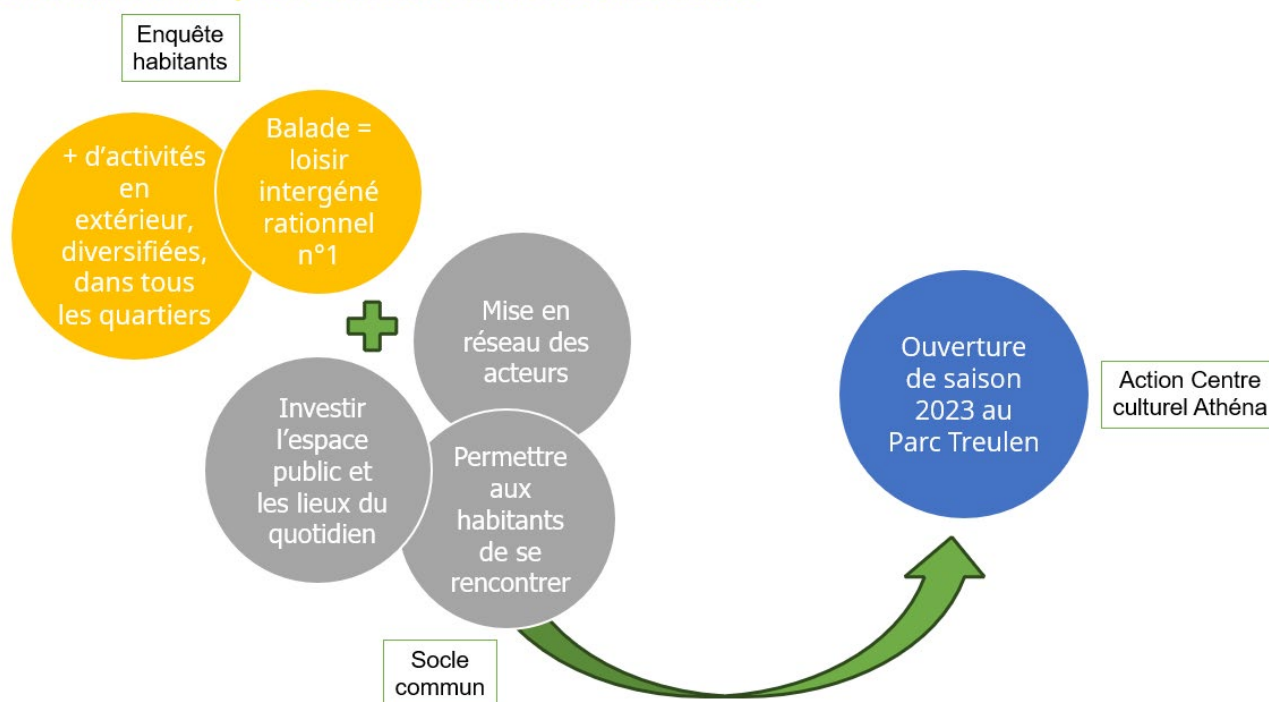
Enquête habitants

+ d'activités en extérieur, diversifiées, dans tous les quartiers

Balade = loisir intergénérationnel n°1

Mise en réseau des acteurs

Investir l'espace public et les lieux du quotidien

Permettre aux habitants de se rencontrer

Socle commun

Ouverture de saison 2023 au Parc Treulen

Action Centre culturel Athéna